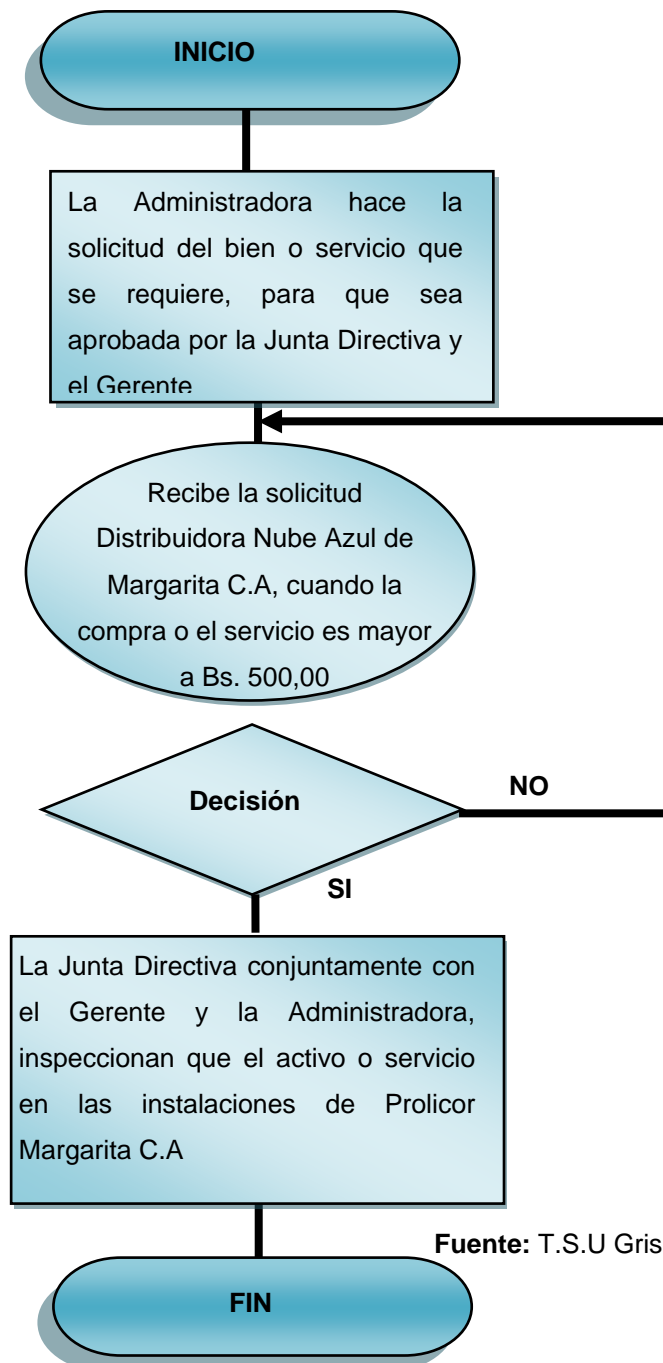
INICIO

La Administradora hace la solicitud del bien o servicio que se requiere, para que sea aprobada por la Junta Directiva y el Gerente

Recibe la solicitud Distribuidora Nube Azul de Margarita C.A, cuando la compra o el servicio es mayor a Bs. 500,00

Decisión

NO

SI

La Junta Directiva conjuntamente con el Gerente y la Administradora, inspeccionan que el activo o servicio en las instalaciones de Prolicor Margarita C.A

Fuente: T.S.U Gris

FIN